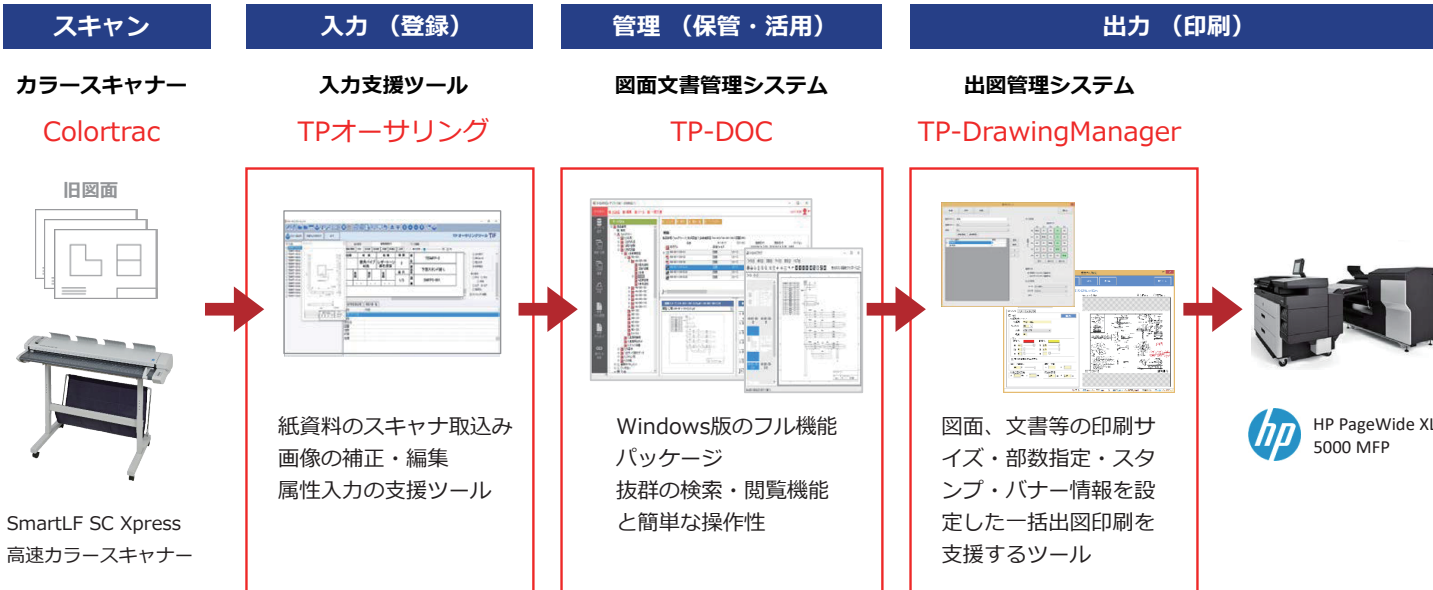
スキャン

入力（登録）

管理（保管・活用）

出力（印刷）

カラースキャナー

Colortrac

旧図面

SmartLF SC Xpress
高速カラースキャナー

入力支援ツール

TPオーサリング

紙資料のスキャナ取込み
画像の補正・編集
属性入力の支援ツール

図面文書管理システム

TP-DOC

Windows版のフル機能パッケージ
抜群の検索・閲覧機能と簡単な操作性

出図管理システム

TP-DrawingManager

図面、文書等の印刷サイズ・部数指定・スタンプ・バナー情報を設定した一括出図印刷を支援するツール

HP PageWide XL
5000 MFP